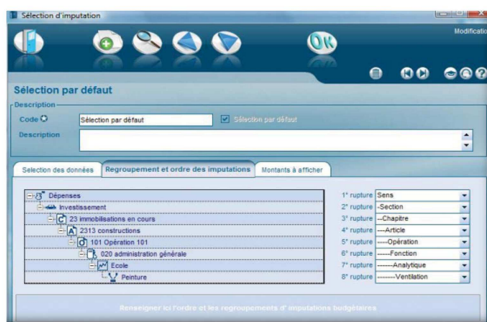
Sélection d'imputation

Modificatio

OK

Sélection par défaut

Description

Code

Sélection par défaut

Sélection par défaut

Description

Selection des données

Regroupement et ordre des imputations

Montants à afficher

Dépenses

Investissement

23 immobilisations en cours

2313 constructions

101 Opération 101

020 administration générale

Ecole

Peinture

| | |
|---|---|
| 1° rupture | Sens |
| 2° rupture | -Section |
| 3° rupture | --Chapitre |
| 4° rupture | ---Article |
| 5° rupture | ----Opération |
| 6° rupture | -----Fonction |
| 7° rupture | ------Analytique |
| 8° rupture | -------Ventilation |

Renseigner ici l'ordre et les regroupements d' imputations budgétaires